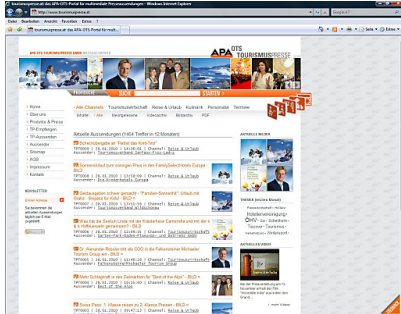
tourismuspresse.at das APA-OTS-Portal für multimediale Presseaussendungen - Windows Internet Explorer

Datei Bearbeiten Ansicht Favoriten Extras ?

http://www.tourismuspresse.at/

tourismuspresse.at das APA-OTS-Portal für mult...

APA OTS TOURISMUSPRESSE

SUCHE

Home
Über uns
Produkte & Preise
TP-Empfänger
TP-Aussender
Aussender
Sitemap
AGB
Impressum
Kontakt

Alle Channels | Tourismuswirtschaft | Reise & Urlaub | Kulinarik | Personalia | Termine

Aktuelle Aussendungen (1454 Treffer in 12 Monaten)

Schneckengarten im "Wachauer Hof" Moderne ...
Sommerurlaub zum einfachen Preis im Family... - Europa

Sektwelten - schwer gemacht - "Pandion Sommertraum" Urlaub mit ... BILD

Was hat der Sektor ... - BILD

Dr. Alexander Rössler tritt als ... - BILD

Mehr Schlagkraft in ... "Best of the Alps" - BILD

Swiss Pass: 1. Klasse reisen zu 2.-Klasse-Preisen - BILD

NEWSLETTER

AKTUELLE BILDER

AKTUELLES VIDEO